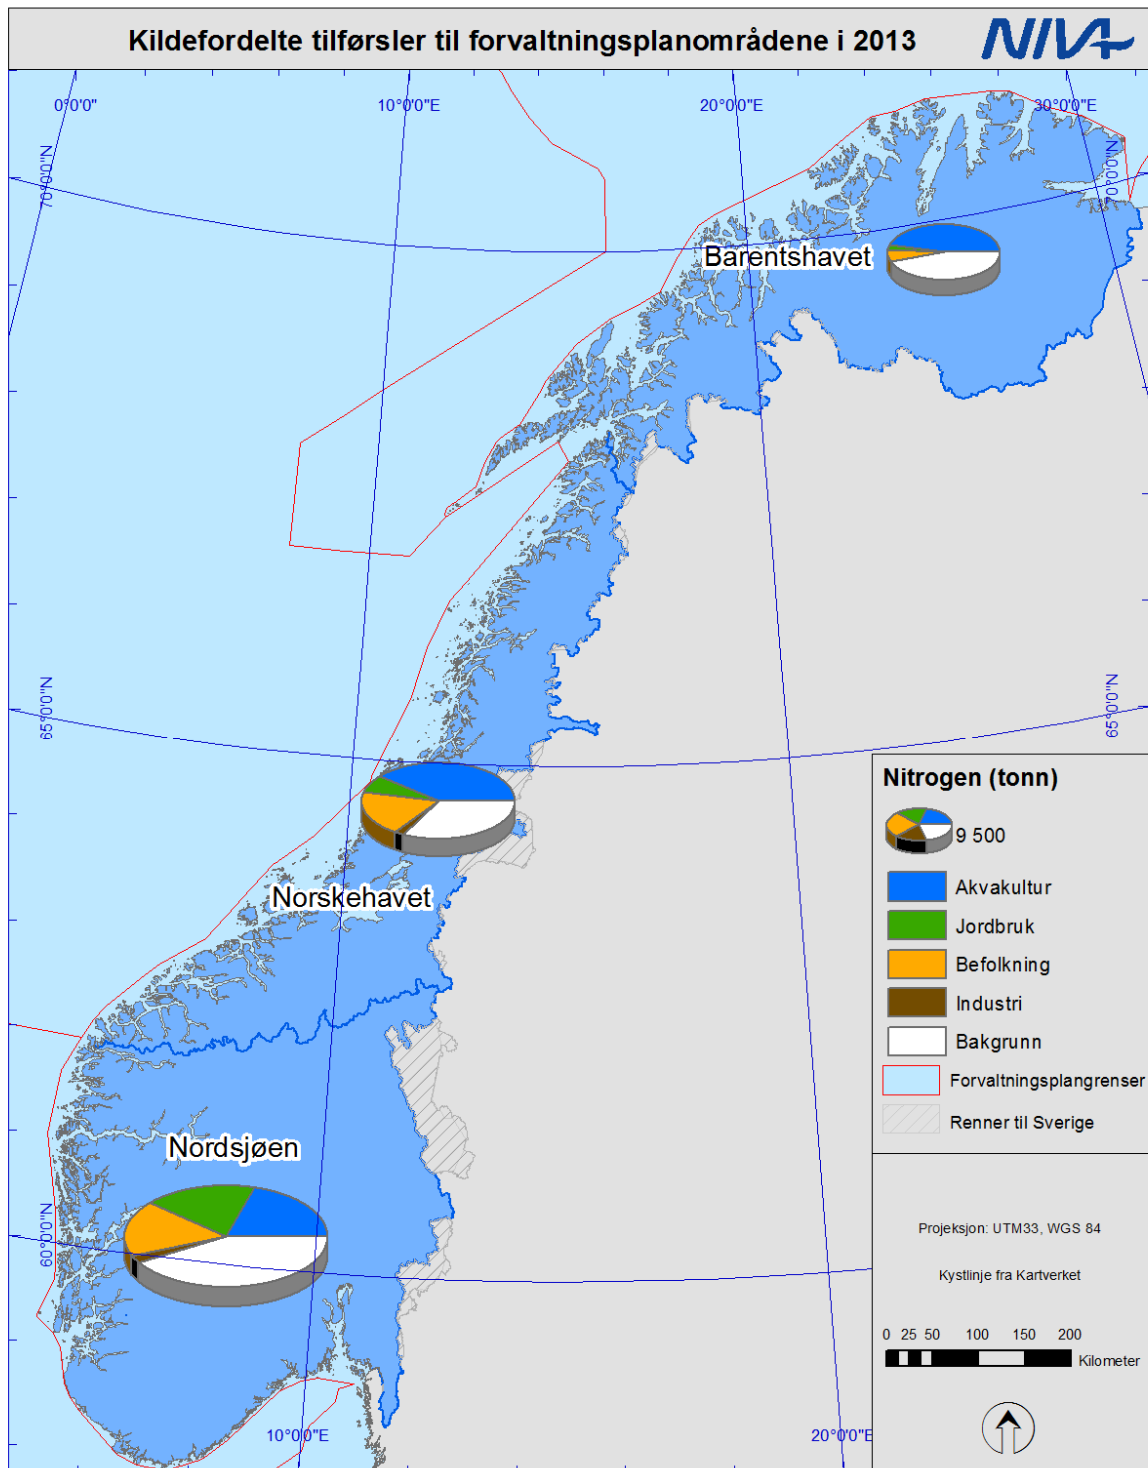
Kildefordelte tilførsler til forvaltningsplanområdene i 2013

NIVA

0°0'0"

10°0'0"E

20°0'0"E

30°0'0"E

70°0'0"N

70°0'0"N

65°0'0"N

65°0'0"N

60°0'0"N

10°0'0"E

20°0'0"E

Barentshavet

Norskehavet

Nordsjøen

Nitrogen (tonn)

9 500

Akvakultur

Jordbruk

Befolkning

Industri

Bakgrunn

Forvaltningsplangrenser

Renner til Sverige

Projeksjon: UTM33, WGS 84

Kystlinje fra Kartverket

0 25 50 100 150 200

Kilometer